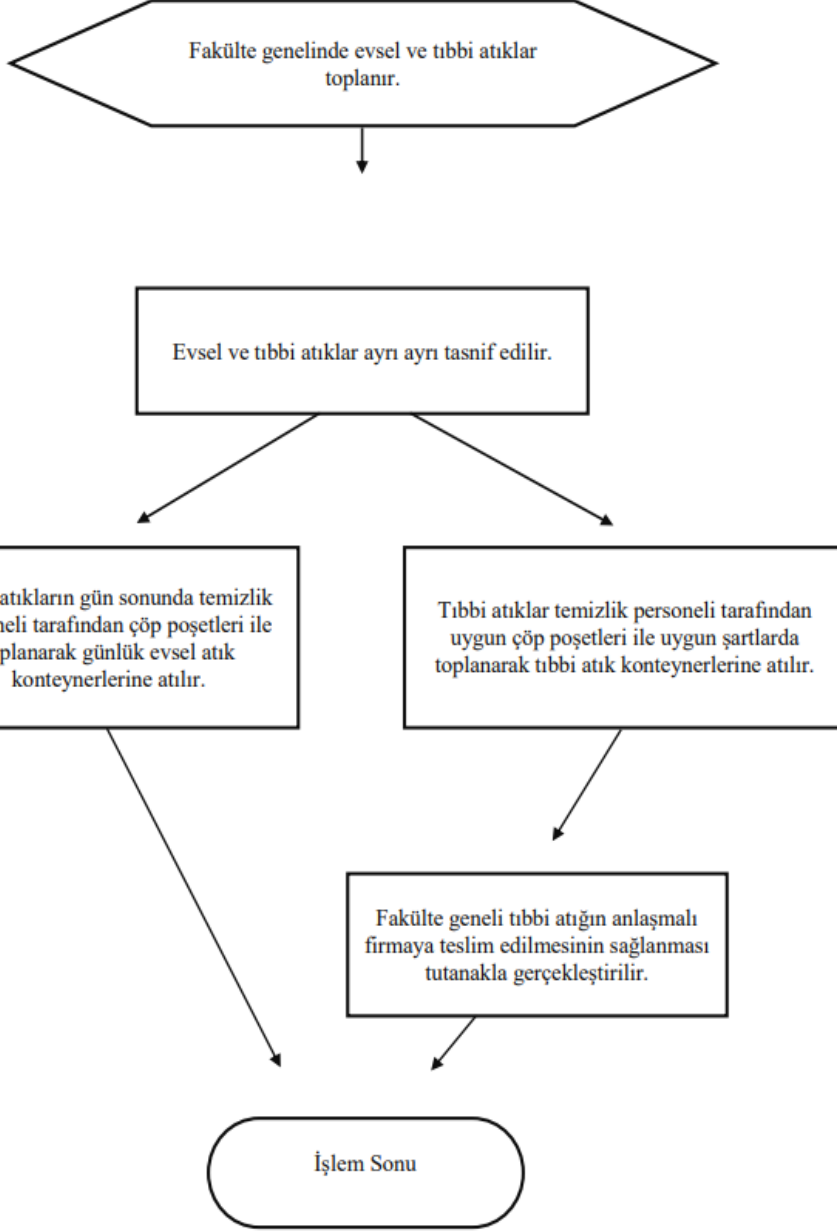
Fakülte genelinde evsel ve tıbbi atıklar toplanır.

Evsel ve tıbbi atıklar ayrı ayrı tasnif edilir.

atıkların gün sonunda temizlik neli tarafından çöp poşetleri ile planarak günlük evsel atık konteynerlerine atılır.

Tıbbi atıklar temizlik personeli tarafından uygun çöp poşetleri ile uygun şartlarda toplanarak tıbbi atık konteynerlerine atılır.

Fakülte geneli tıbbi atığın anlaşmalı firmaya teslim edilmesinin sağlanması tutanakla gerçekleştirilir.

İşlem Sonu